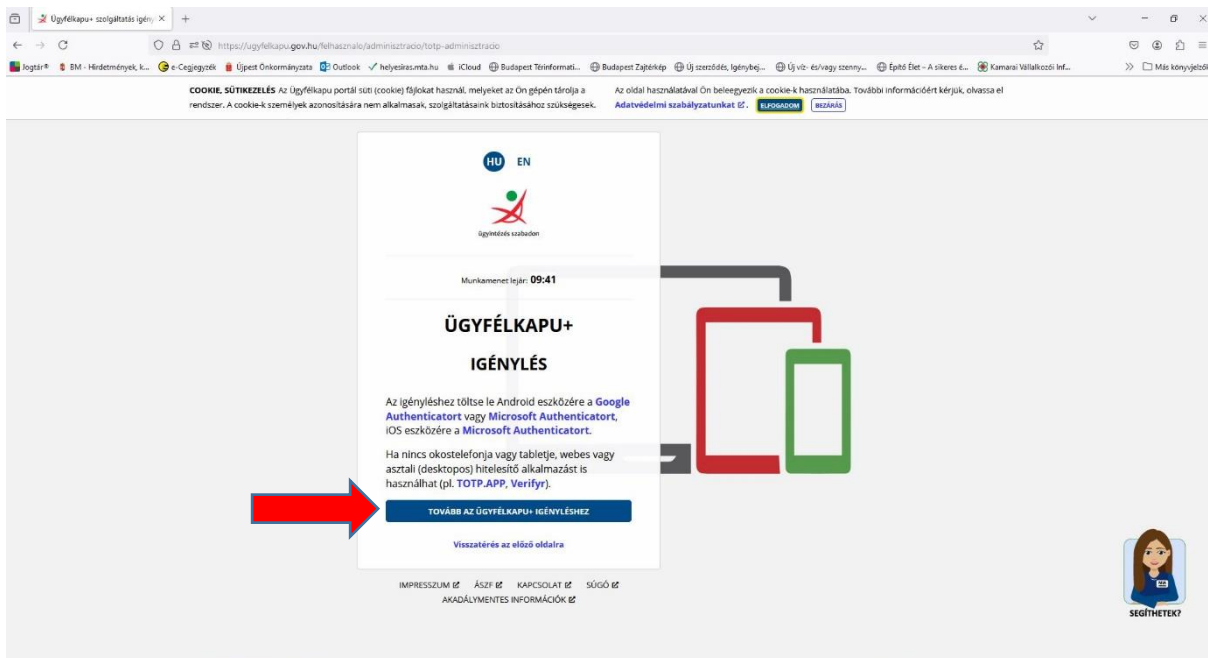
Ügyfélkapu+ szolgáltatás igény ×

https://ugyfelkapu.gov.hu/felhasznalo/adminisztracio/totp-adminisztracio

logtár® BM - Hirdetmények, k... e-Cegjegyzék Újpest Önkormányzata Outlook helyesiras.mta.hu iCloud Budapest Térinformati... Budapest Zajtérkép Új szerződés, Igénybej... Új víz- és/vagy szenny... Építő Élet – A sikeres é... Kamarai Vállalkozói Inf... Más könyvjelzők

COOKIE, SÜTIKEZELÉS Az Ügyfélkapu portál süti (cookie) fájlokat használ, melyeket az Ön gépén tárolja a rendszer. A cookie-k személyek azonosítására nem alkalmasak, szolgáltatásaink biztosításához szükségesek. Az oldal használatával Ön beleegyezik a cookie-k használatába. További információért kérjük, olvassa el Adatvédelmi szabályzatunkat. ELFOGADOM BEZÁRÁS

HU EN

ügyintézés szabadon

Munkamenet lejár: 09:41

ÜGYFÉLKAPU+

IGÉNYLÉS

Az igényléshez töltse le Android eszközére a Google Authenticatort vagy Microsoft Authenticatort, iOS eszközére a Microsoft Authenticatort.

Ha nincs okostelefonja vagy tabletje, webes vagy asztali (desktopos) hitelesítő alkalmazást is használhat (pl. TOTP.APP, Verifyr).

TOVÁBB AZ ÜGYFÉLKAPU+ IGÉNYLÉSHEZ

Visszatérés az előző oldalra

IMPRESSZUM ÁSZF KAPCSOLAT SÚGÓ
AKADÁLYMENTES INFORMÁCIÓK

SEGÍTHETEK?